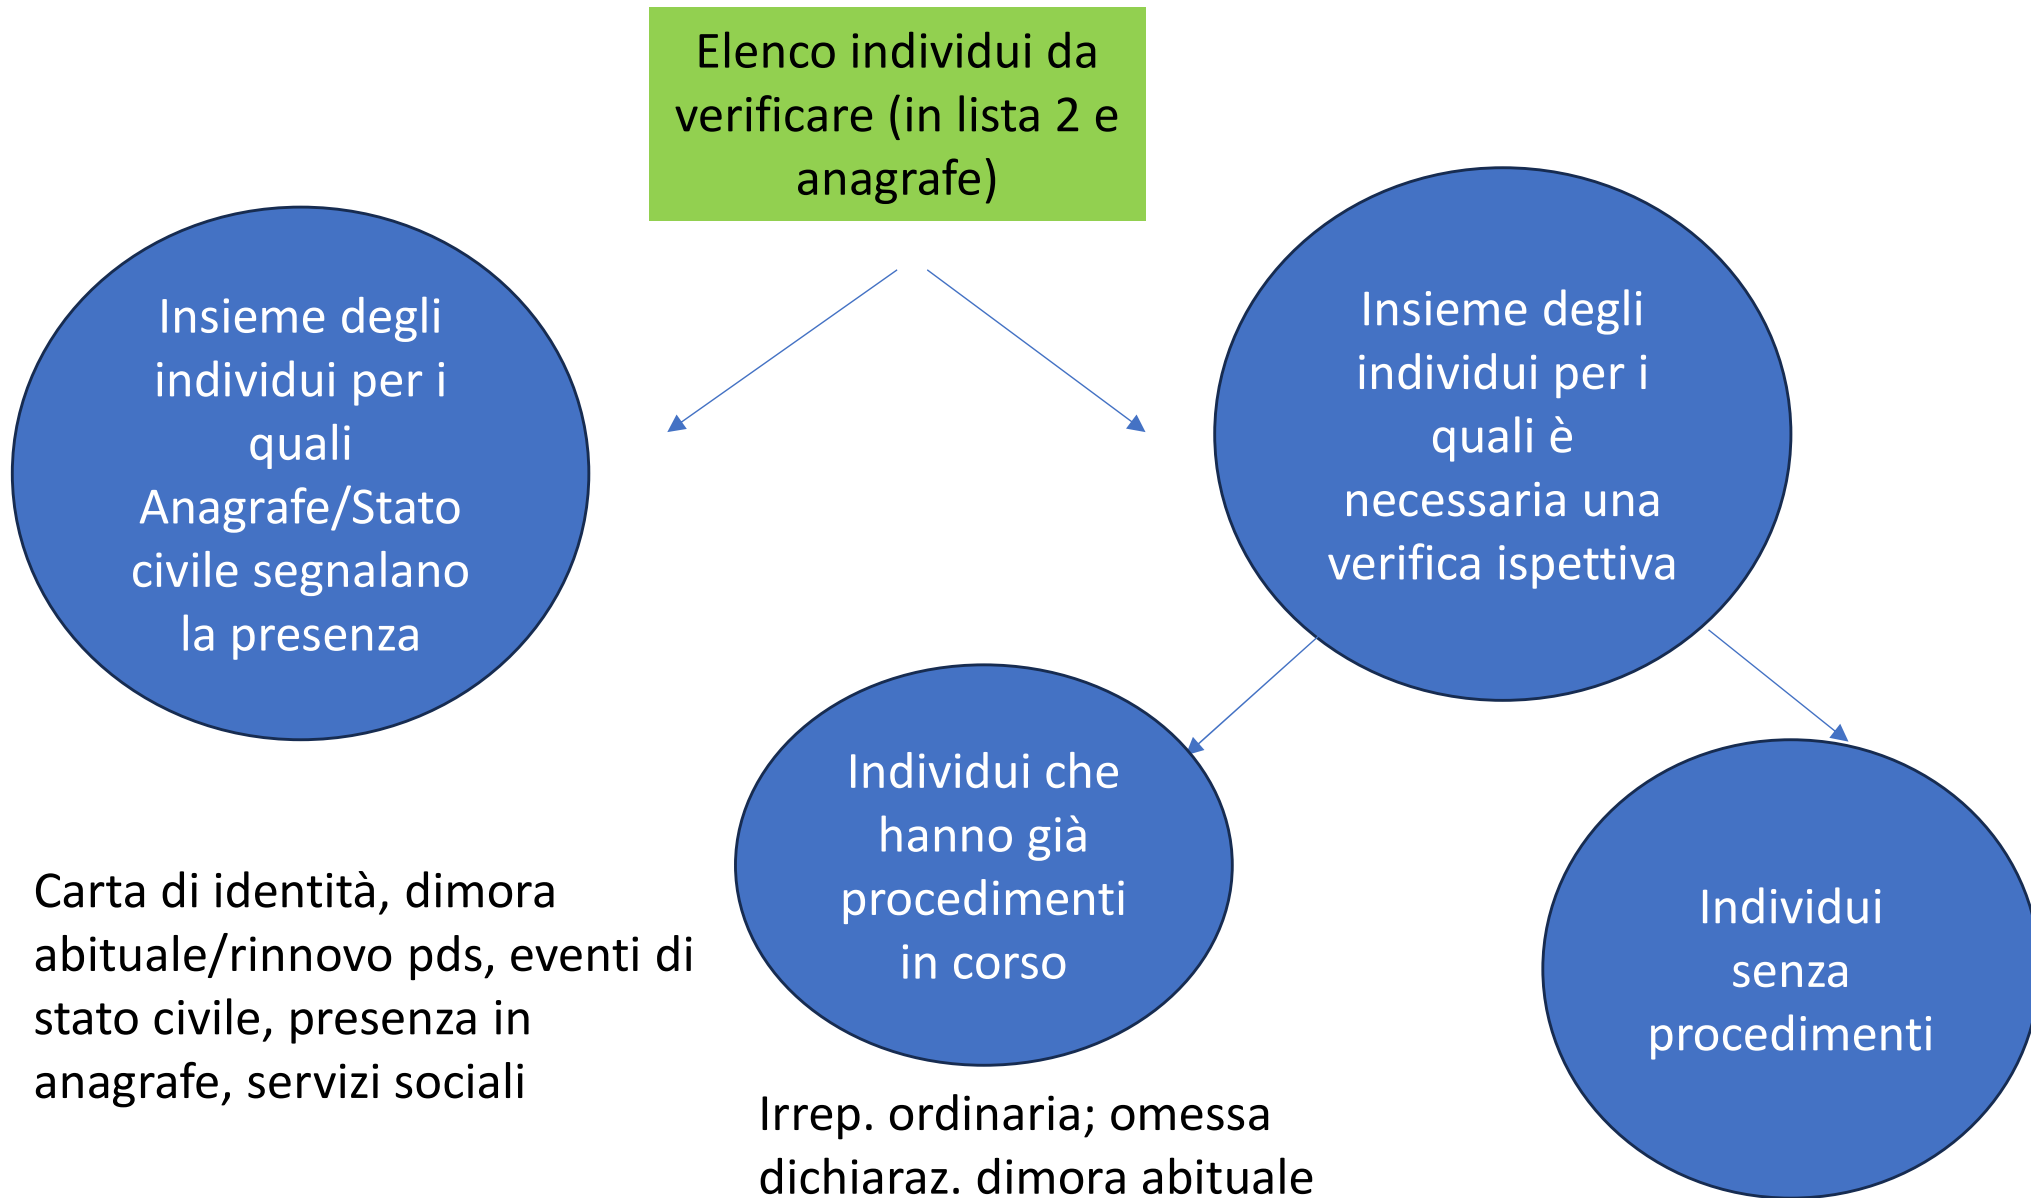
Elenco individui da verificare (in lista 2 e anagrafe)

Insieme degli individui per i quali Anagrafe/Stato civile segnalano la presenza

Insieme degli individui per i quali è necessaria una verifica ispettiva

Carta di identità, dimora abituale/rinnovo pds, eventi di stato civile, presenza in anagrafe, servizi sociali

Individui che hanno già procedimenti in corso

Irrep. ordinaria; omessa dichiaraz. dimora abituale

Individui senza procedimenti